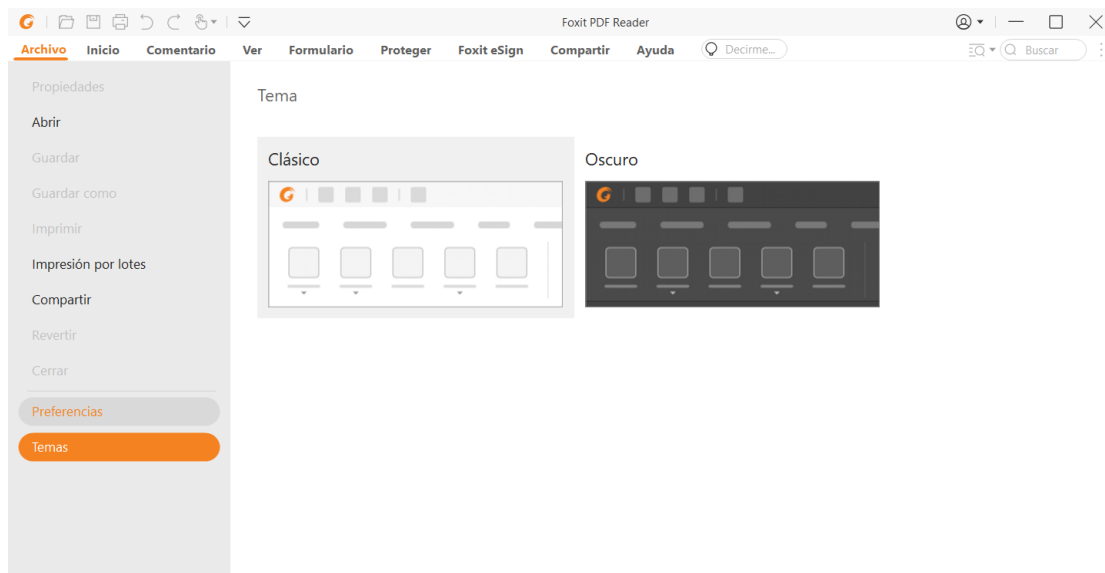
Foxit PDF Reader

Archivo Inicio Comentario Ver Formulario Proteger Foxit eSign Compartir Ayuda Decirme... Buscar

Propiedades
Abrir
Guardar
Guardar como
Imprimir
Impresión por lotes
Compartir
Revertir
Cerrar
Preferencias
Temas

Tema

Clásico

Oscuro